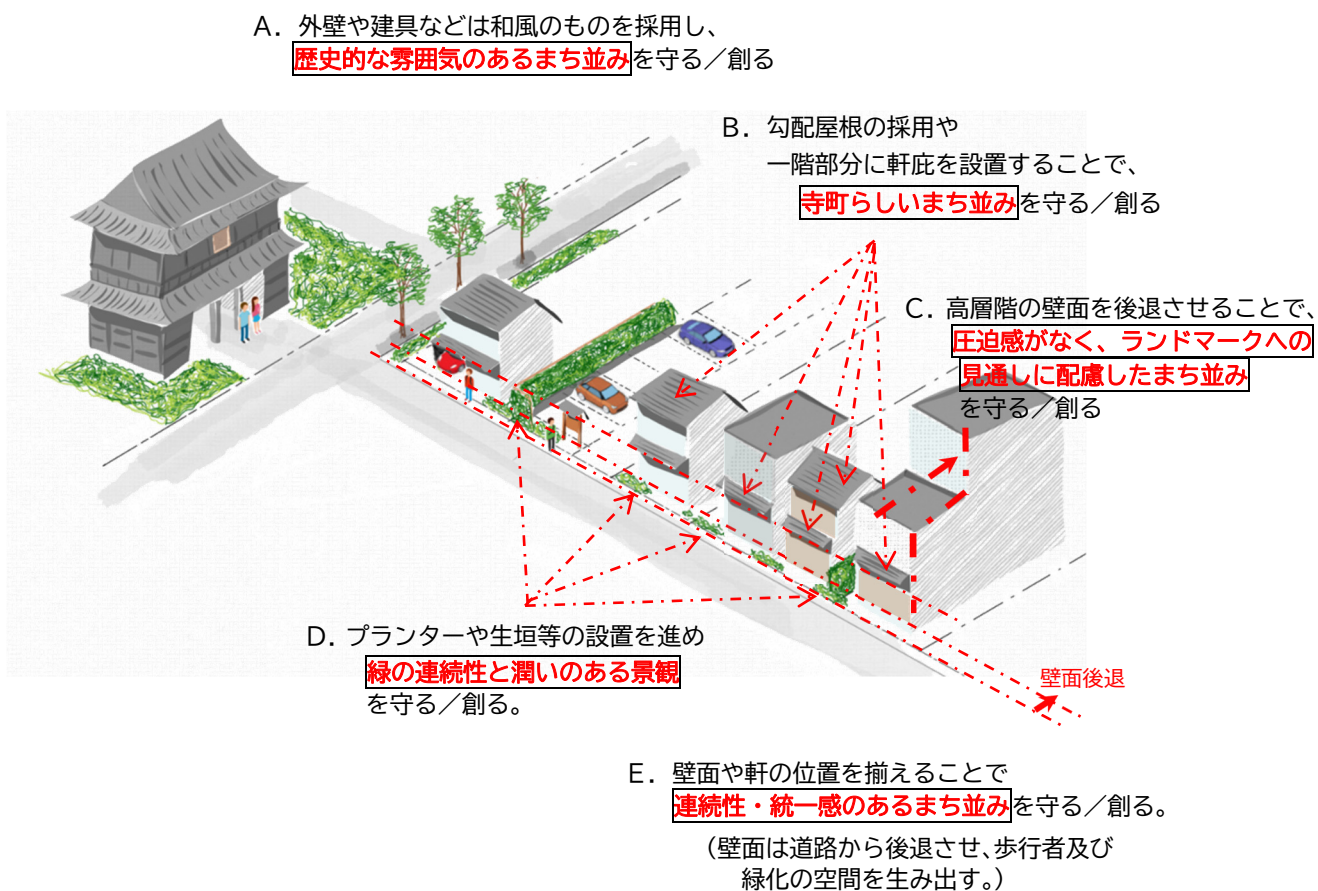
A. 外壁や建具などは和風のものを採用し、
歴史的な雰囲気のあるまち並みを守る／創る

B. 勾配屋根の採用や
一階部分に軒庇を設置することで、
寺町らしいまち並みを守る／創る

C. 高層階の壁面を後退させることで、
圧迫感がなく、ランドマークへの
見通しに配慮したまち並み
を守る／創る

D. プランターや生垣等の設置を進め
緑の連続性と潤いのある景観
を守る／創る。

壁面後退

E. 壁面や軒の位置を揃えることで
連続性・統一感のあるまち並みを守る／創る。
（壁面は道路から後退させ、歩行者及び
緑化の空間を生み出す。）